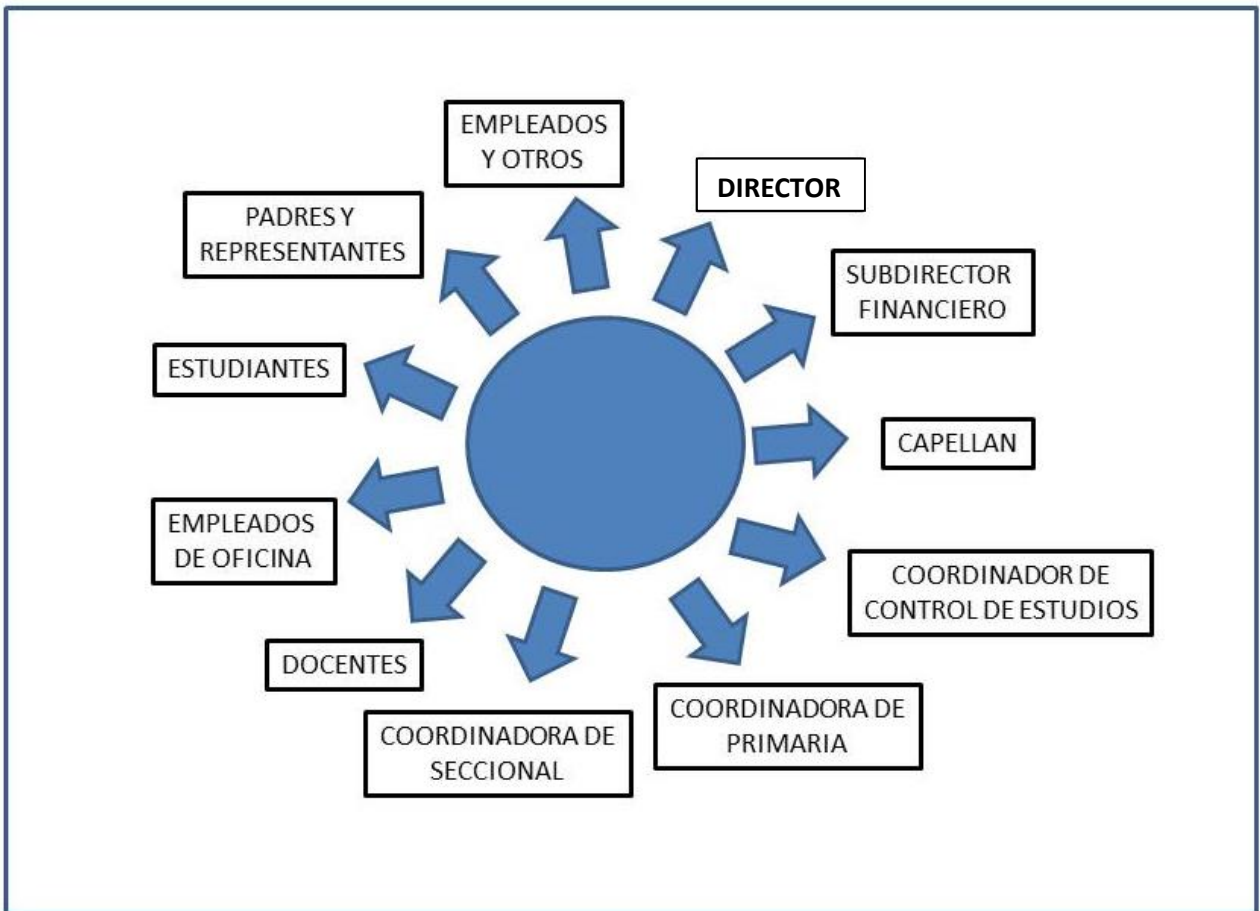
EMPLEADOS Y OTROS

DIRECTOR

SUBDIRECTOR FINANCIERO

CAPELLAN

COORDINADOR DE CONTROL DE ESTUDIOS

COORDINADORA DE PRIMARIA

COORDINADORA DE SECCIONAL

DOCENTES

EMPLEADOS DE OFICINA

ESTUDIANTES

PADRES Y REPRESENTANTES